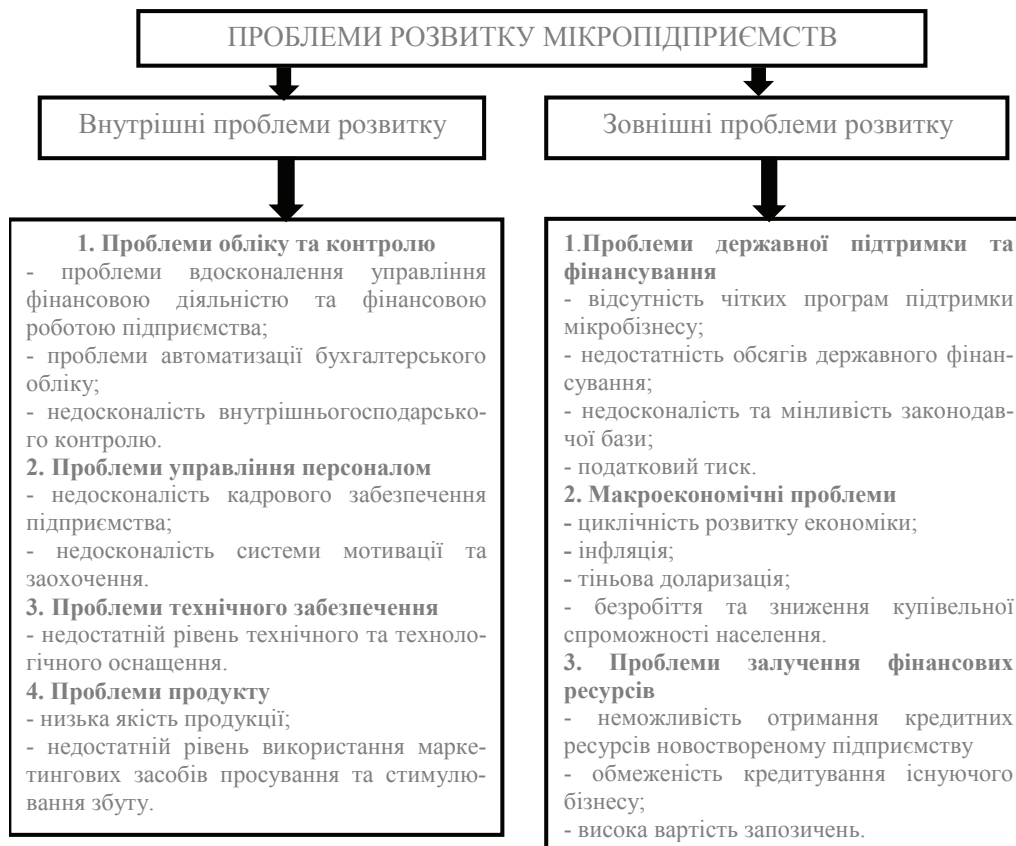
ПРОБЛЕМИ РОЗВИТКУ МІКРОПІДПРИЄМСТВ

Внутрішні проблеми розвитку

1. Проблеми обліку та контролю
- проблеми вдосконалення управління фінансовою діяльністю та фінансовою роботою підприємства;
- проблеми автоматизації бухгалтерського обліку;
- недосконалість внутрішньогосподарського контролю.
2. Проблеми управління персоналом
- недосконалість кадрового забезпечення підприємства;
- недосконалість системи мотивації та заохочення.
3. Проблеми технічного забезпечення
- недостатній рівень технічного та технологічного оснащення.
4. Проблеми продукту
- низька якість продукції;
- недостатній рівень використання маркетингових засобів просування та стимулювання збуту.

Зовнішні проблеми розвитку

1.Проблеми державної підтримки та фінансування
- відсутність чітких програм підтримки мікробізнесу;
- недостатність обсягів державного фінансування;
- недосконалість та мінливість законодавчої бази;
- податковий тиск.
2. Макроекономічні проблеми
- циклічність розвитку економіки;
- інфляція;
- тіньова доларизація;
- безробіття та зниження купівельної спроможності населення.
3. Проблеми залучення фінансових ресурсів
- неможливість отримання кредитних ресурсів новоствореному підприємству
- обмеженість кредитування існуючого бізнесу;
- висока вартість запозичень.